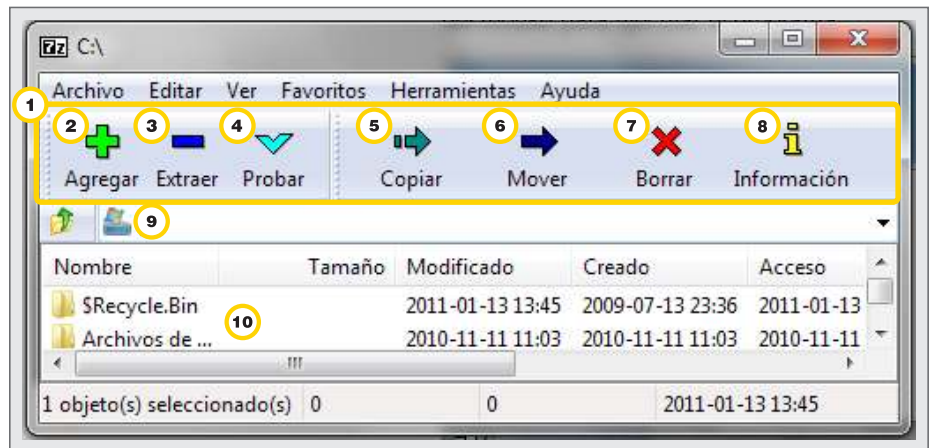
7z C:\

Archivo Editar Ver Favoritos Herramientas Ayuda

1

2 Agregar 3 Extraer 4 Probar 5 Copiar 6 Mover 7 Borrar 8 Información

9

| Nombre | Tamaño | Modificado | Creado | Acceso |
|---|---|---|---|---|
| $Recycle.Bin | | 2011-01-13 13:45 | 2009-07-13 23:36 | 2011-01-13 |
| Archivos de ... | | 2010-11-11 11:03 | 2010-11-11 11:03 | 2010-11-11 |

10

1 objeto(s) seleccionado(s) 0 0 2011-01-13 13:45